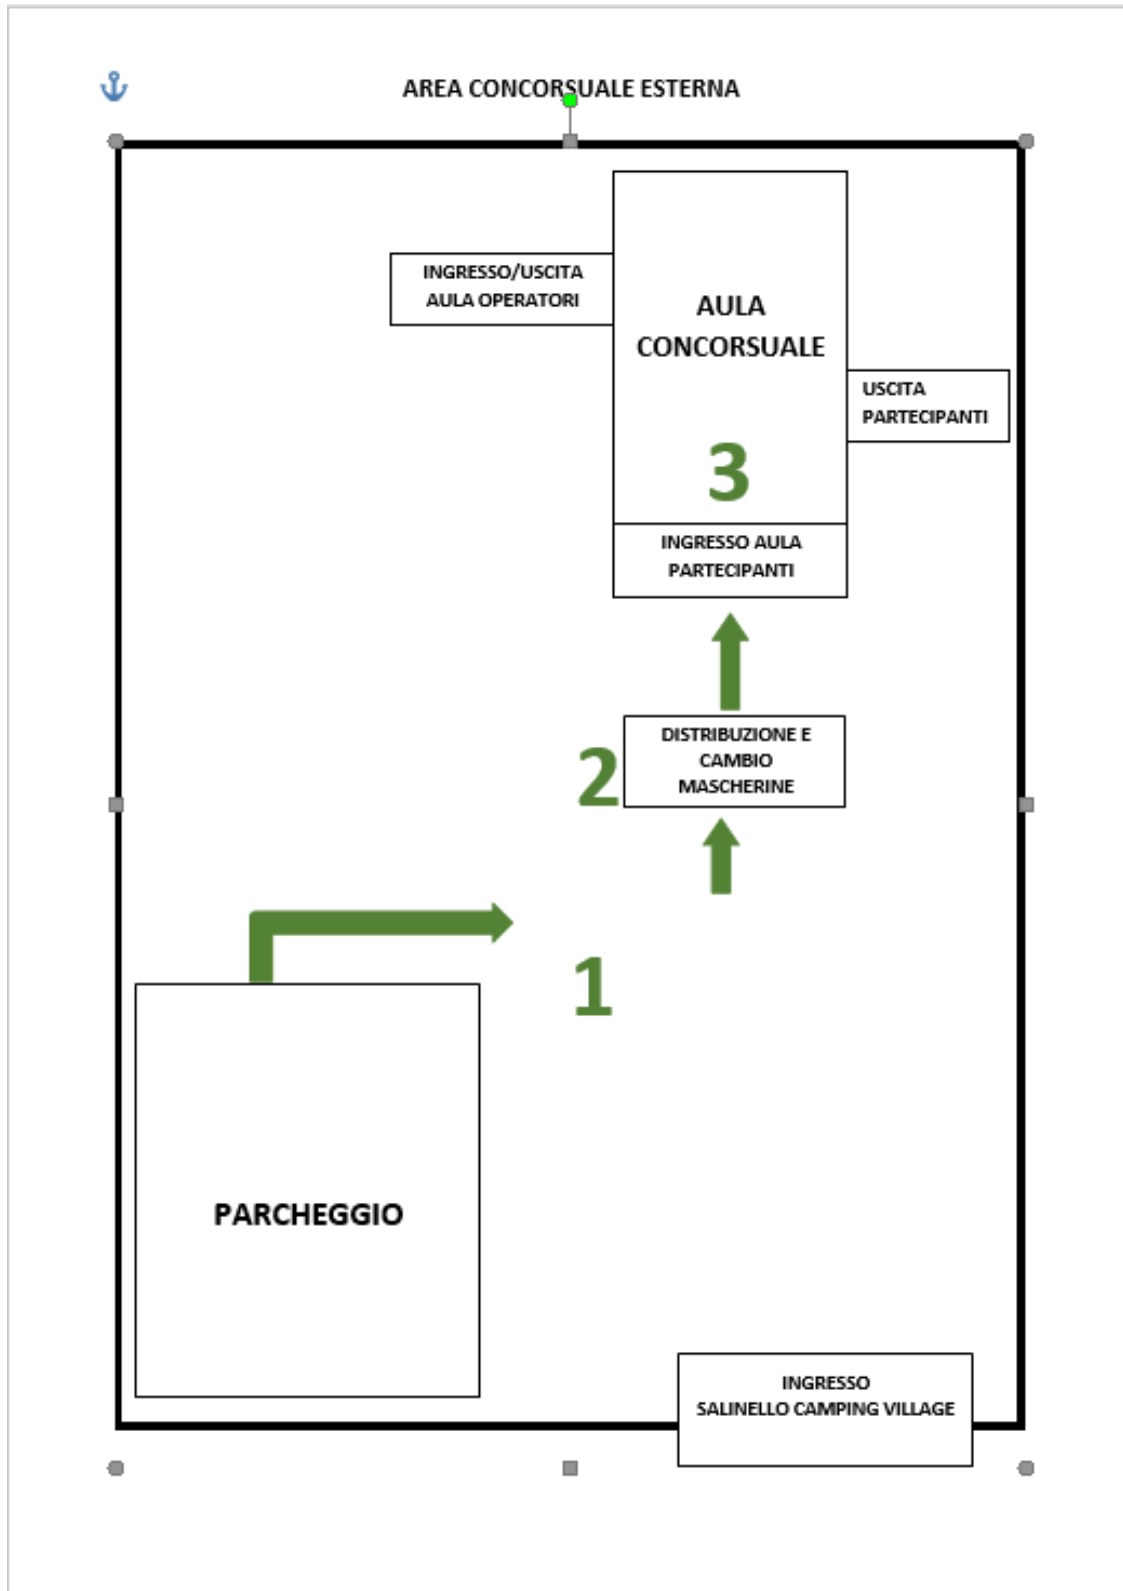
AREA CONCORSUALE ESTERNA

INGRESSO/USCITA AULA OPERATORI

AULA CONCORSUALE

USCITA PARTECIPANTI

3

INGRESSO AULA PARTECIPANTI

2

DISTRIBUZIONE E CAMBIO MASCHERINE

1

PARCHEGGIO

INGRESSO SALINELLO CAMPING VILLAGE